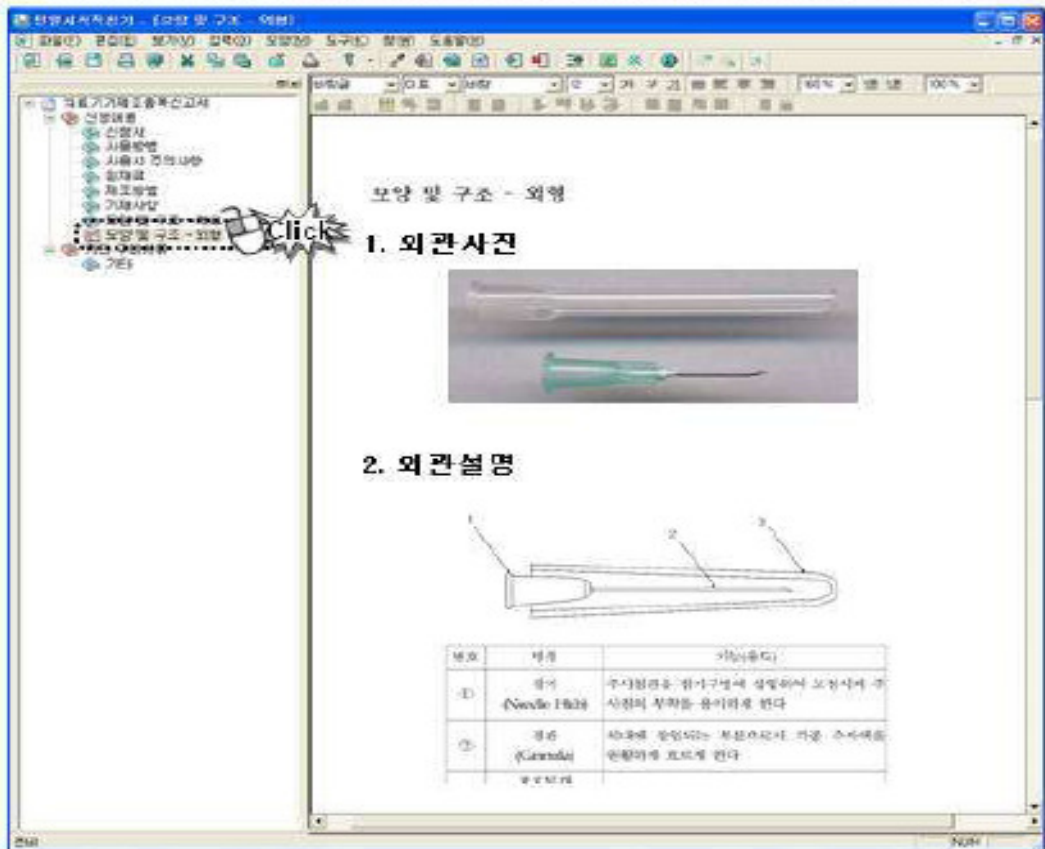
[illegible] - [모양 및 구조 - 외형]
파일(F) 편집(E) 보기(V) 입력(I) 모양(O) 도구(T) 창(W) 도움말(H)

의료기기제조품목신고서
신청내용
신청서
사용방법
사용시 주의사항
원재료
제조방법
기재사항
모양 및 구조 - 외형
기타

Click

모양 및 구조 - 외형

1. 외관사진

2. 외관설명

1
2
3

| 번호 | 명칭 | 기능(용도) |
|---|---|---|
| ① | 침이 (Needle Hub) | 주사침관을 침이구멍에 삽입하여 고정시켜 주사침의 부착을 용이하게 한다 |
| ② | 침관 (Cannula) | 피부에 찔러지는 부분으로서 각종 주사액을 원활하게 흐르게 한다 |
| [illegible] | | |

NUM